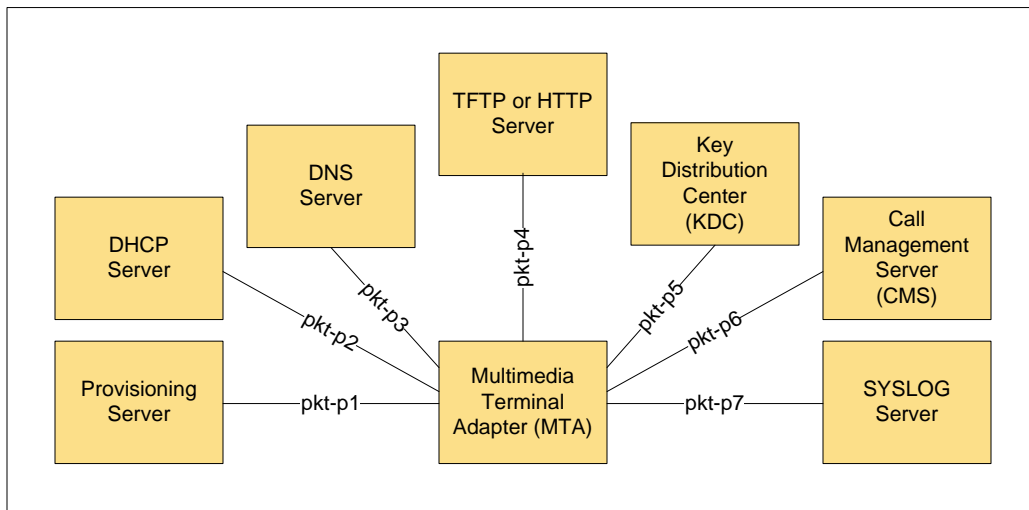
TFTP or HTTP Server

DNS Server

Key Distribution Center (KDC)

DHCP Server

Call Management Server (CMS)

pkt-p4

pkt-p3

pkt-p5

pkt-p2

pkt-p6

Provisioning Server

pkt-p1

Multimedia Terminal Adapter (MTA)

pkt-p7

SYSLOG Server